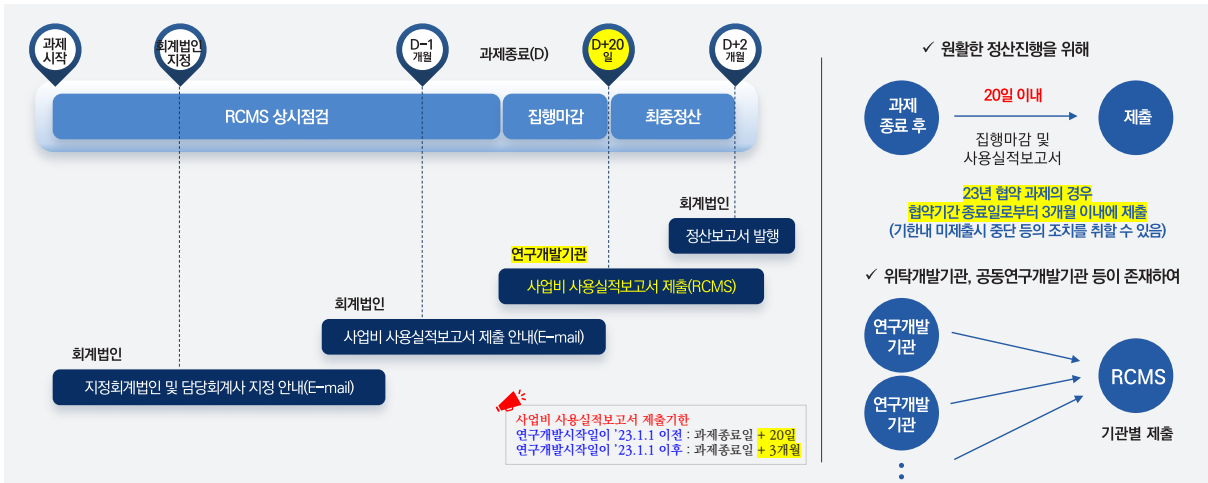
과제 시작

회계법인 지정

D-1 개월

과제종료(D)

D+20 일

D+2 개월

RCMS 상시점검

집행마감

최종정산

회계법인

정산보고서 발행

연구개발기관

사업비 사용실적보고서 제출(RCMS)

회계법인

사업비 사용실적보고서 제출 안내(E-mail)

회계법인

지정회계법인 및 담당회계사 지정 안내(E-mail)

사업비 사용실적보고서 제출기한
연구개발시작일이 '23.1.1 이전 : 과제종료일 + 20일
연구개발시작일이 '23.1.1 이후 : 과제종료일 + 3개월

✓ 원활한 정산진행을 위해

과제 종료 후

20일 이내

제출

집행마감 및 사용실적보고서

23년 협약 과제의 경우
협약기간 종료일로부터 3개월 이내에 제출
(기한내 미제출시 중단 등의 조치를 취할 수 있음)

✓ 위탁개발기관, 공동연구개발기관 등이 존재하여

연구개발 기관

연구개발 기관

RCMS

기관별 제출